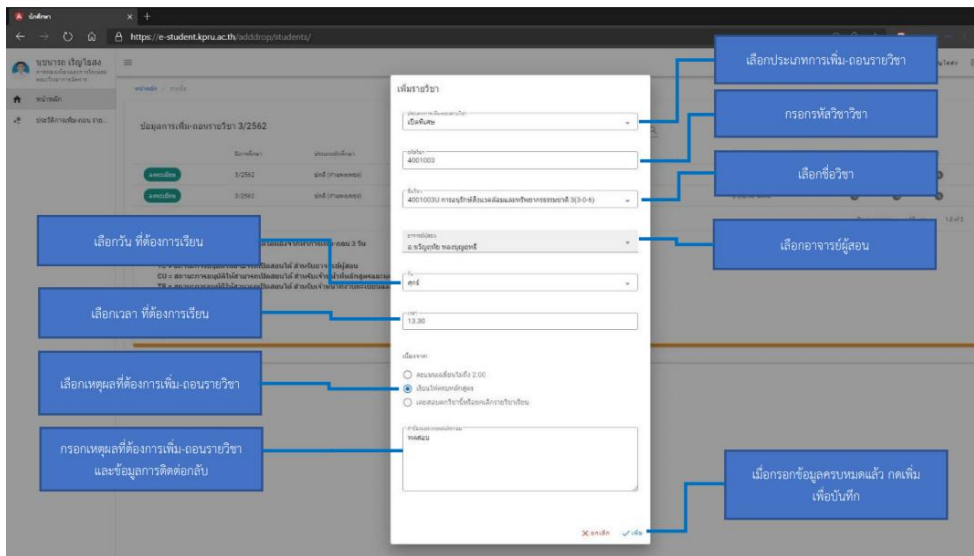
https://e-student.kpru.ac.th/adddrop/students/

หน้าหลัก

ข้อมูลการเพิ่ม-ถอนรายวิชา 3/2562

3/2562
3/2562

เพิ่มรายวิชา

เปิดพิเศษ

4001003

4001003U การอนุรักษ์สิ่งแวดล้อมและทรัพยากรธรรมชาติ 3(3-0-6)

อ.ขวัญฤทัย ทองบุญทวี

ศุกร์

13.30

เนื่องจาก

คะแนนเฉลี่ยไม่ถึง 2.00

เรียนให้ครบหลักสูตร

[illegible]

ทดสอบ

ยกเลิก เพิ่ม

เลือกประเภทการเพิ่ม-ถอนรายวิชา

กรอกรหัสวิชาวิชา

เลือกชื่อวิชา

เลือกอาจารย์ผู้สอน

เลือกวัน ที่ต้องการเรียน

เลือกเวลา ที่ต้องการเรียน

เลือกเหตุผลที่ต้องการเพิ่ม-ถอนรายวิชา

กรอกเหตุผลที่ต้องการเพิ่ม-ถอนรายวิชา และข้อมูลการติดต่อกลับ

เมื่อกรอกข้อมูลครบหมดแล้ว กดเพิ่ม เพื่อบันทึก